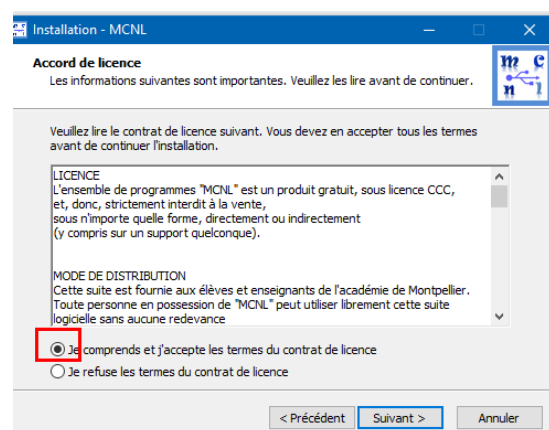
Installation - MCNL

Accord de licence
Les informations suivantes sont importantes. Veuillez les lire avant de continuer.

m c n l

Veuillez lire le contrat de licence suivant. Vous devez en accepter tous les termes avant de continuer l'installation.

LICENCE
L'ensemble de programmes "MCNL" est un produit gratuit, sous licence CCC, et, donc, strictement interdit à la vente, sous n'importe quelle forme, directement ou indirectement (y compris sur un support quelconque).

MODE DE DISTRIBUTION
Cette suite est fournie aux élèves et enseignants de l'académie de Montpellier. Toute personne en possession de "MCNL" peut utiliser librement cette suite logicielle sans aucune redevance

Je comprends et j'accepte les termes du contrat de licence
Je refuse les termes du contrat de licence

< Précédent
Suivant >
Annuler